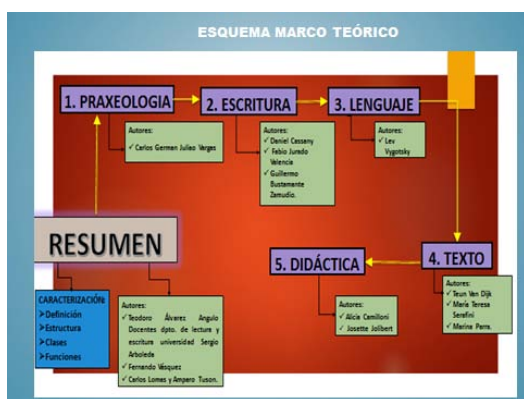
ESQUEMA MARCO TEÓRICO

1. PRAXEOLOGIA

2. ESCRITURA

3. LENGUAJE

Autores:
✓ Carlos German Juliao Varges

Autores:
✓ Daniel Cassany
✓ Fabio Jurado Valencia
✓ Guillermo Bustamante Zamudio.

Autores:
✓ Lev Vygotsky

RESUMEN

5. DIDÁCTICA

4. TEXTO

Autores:
✓ Alicia Camilloni
✓ Josette Jolibert

Autores:
✓ Teun Van Dijk
✓ María Teresa Serafini
✓ Marine Parra.

CARACTERIZACIÓN:
➢Definición
➢Estructura
➢Clases
➢Funciones

Autores:
✓ Teodoro Álvarez Angulo Docentes dpto. de lectura y escritura universidad Sergio Arboleda
✓ Fernando Vásquez
✓ Carlos Lomes y Amparo Tuson.